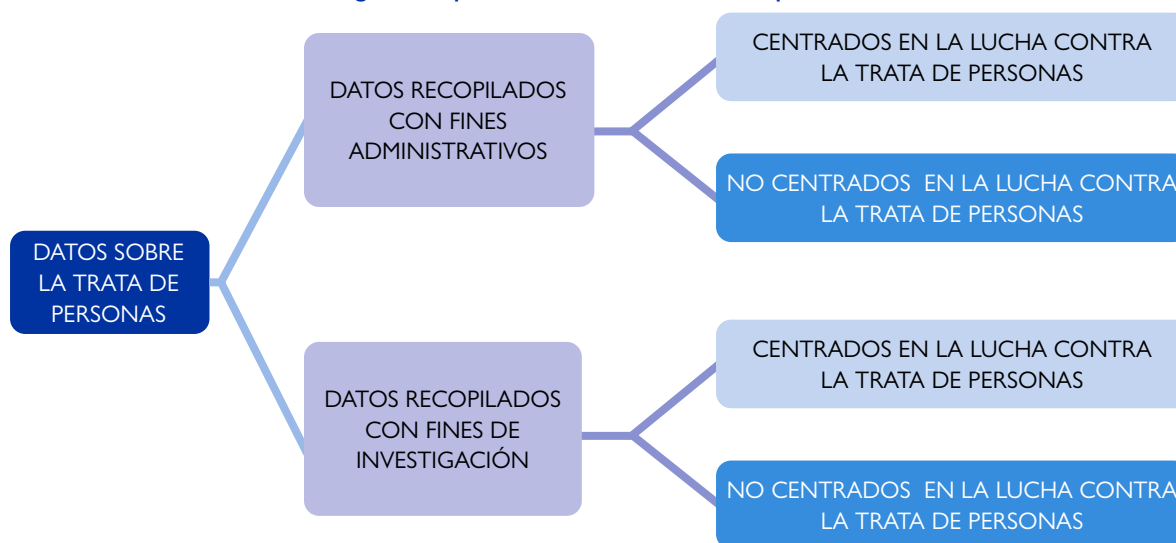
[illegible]

DATOS SOBRE LA TRATA DE PERSONAS

DATOS RECOPILADOS CON FINES ADMINISTRATIVOS

CENTRADOS EN LA LUCHA CONTRA LA TRATA DE PERSONAS

NO CENTRADOS EN LA LUCHA CONTRA LA TRATA DE PERSONAS

DATOS RECOPILADOS CON FINES DE INVESTIGACIÓN

CENTRADOS EN LA LUCHA CONTRA LA TRATA DE PERSONAS

NO CENTRADOS EN LA LUCHA CONTRA LA TRATA DE PERSONAS